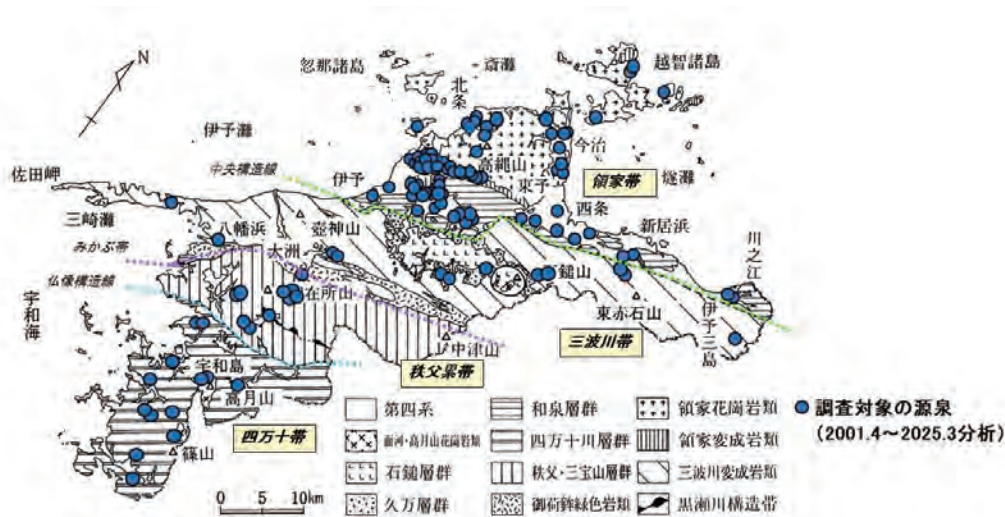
N

忽那諸島
斎灘
越智諸島
北条
伊予灘
今治
高縄山
中央構造線
佐田岬
伊予
東予
領家帯
燧灘
西条
三崎灘
八幡浜
壺神山
新居浜
みかぶ帯
大洲
川之江
仏像構造線
鎚山
宇和海
在所山
東赤石山
伊予三島
中津山
三波川帯
宇和島
秩父累帯
高月山
四万十帯
篠山

第四系
和泉層群
領家花崗岩類
調査対象の源泉
(2001.4~2025.3分析)
高月山花崗岩類
四万十川層群
領家変成岩類
石鎚層群
秩父・三宝山層群
三波川変成岩類
久万層群
御荷鉾緑色岩類
黒瀬川構造帯

0 5 10km